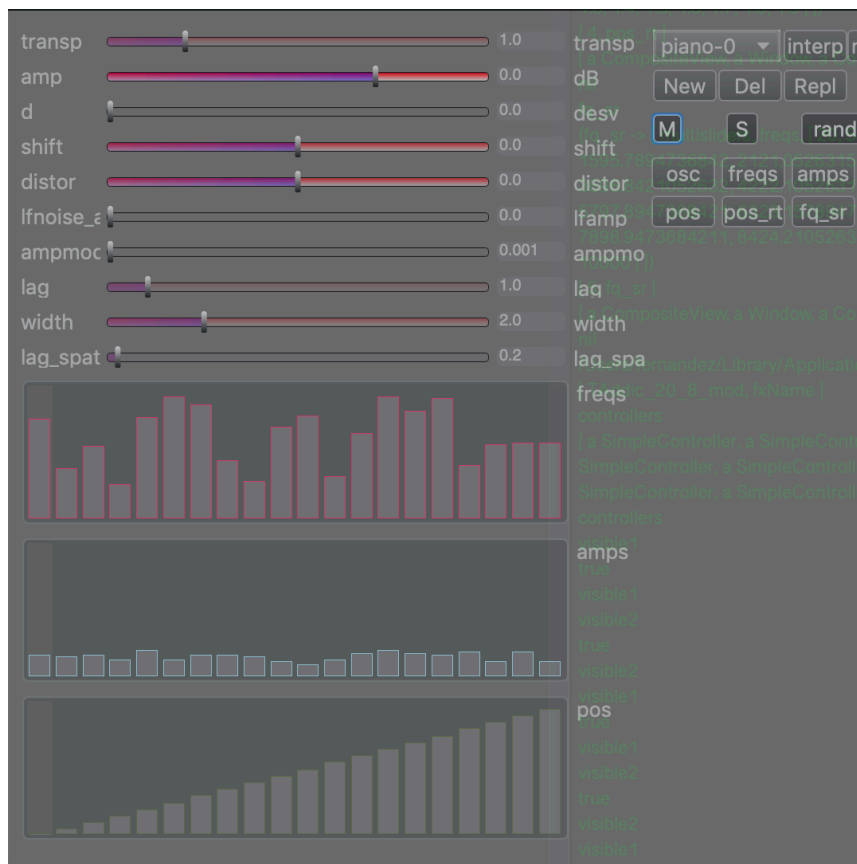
transp 1.0
amp 0.0
d 0.0
shift 0.0
distor 0.0
lfnoise_a 0.0
ampmod 0.001
lag 1.0
width 2.0
lag_spat 0.2

transp
dB
desv
shift
distor
lfamp
ampmo
lag
width
lag_spa
freqs
amps
pos

piano-0 interp
New Del Repl
M S rand
osc freqs amps
pos pos_rt fq_sr

[ a CompositeView, a Window, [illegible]
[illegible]
[fq_sr]
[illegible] CompositeView, a Window, a Co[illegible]
nil
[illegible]fernandez/Library/Applicati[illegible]
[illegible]_20_8_mod, fxName ]
controllers
[ a SimpleController, a SimpleCont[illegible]
SimpleController, a SimpleControll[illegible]
SimpleController, a SimpleControll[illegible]
controllers
visible1
true
visible1
visible2
true
visible2
visible1
true
visible1
visible2
true
visible2
visible1